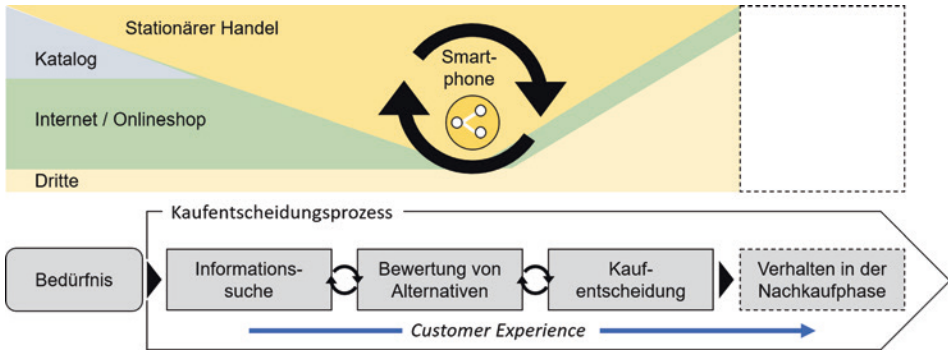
Stationärer Handel

Katalog

Smartphone

Internet / Onlineshop

Dritte

Kaufentscheidungsprozess

Bedürfnis

Informationssuche

Bewertung von Alternativen

Kaufentscheidung

Verhalten in der Nachkaufphase

Customer Experience